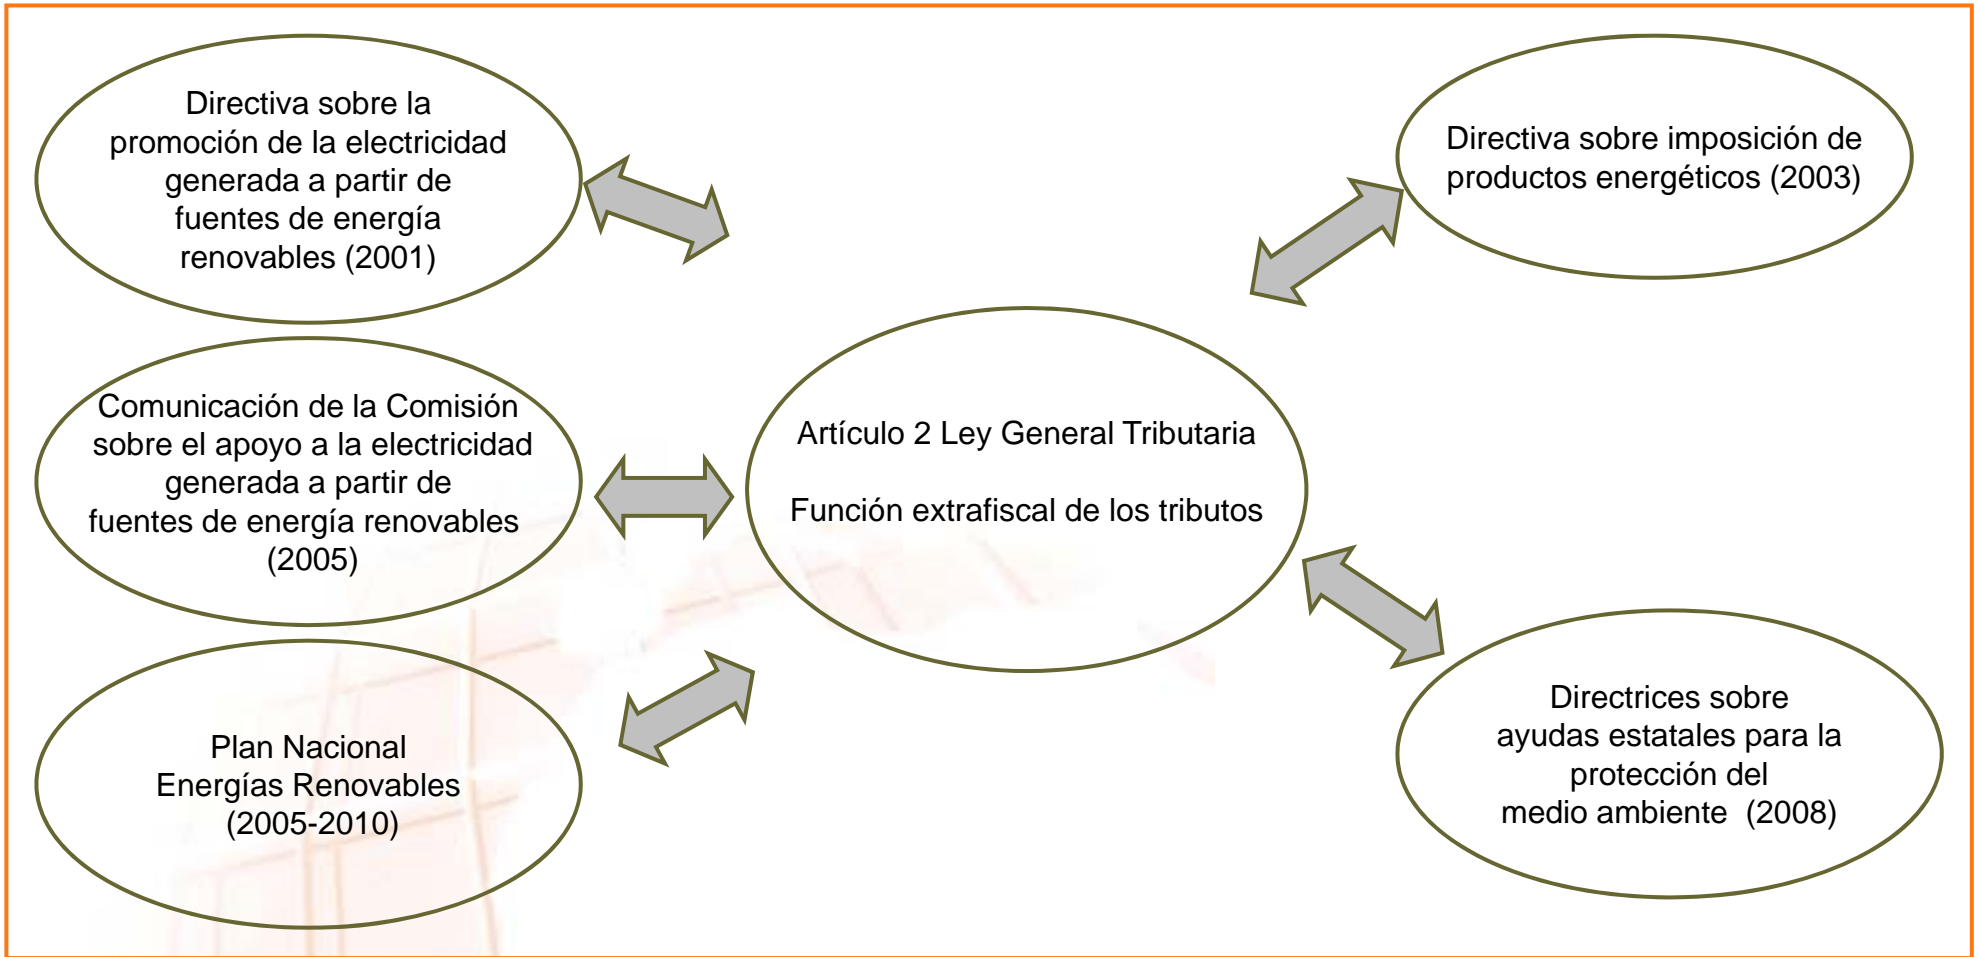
Directiva sobre la promoción de la electricidad generada a partir de fuentes de energía renovables (2001)

Comunicación de la Comisión sobre el apoyo a la electricidad generada a partir de fuentes de energía renovables (2005)

Plan Nacional Energías Renovables (2005-2010)

Artículo 2 Ley General Tributaria

Función extrafiscal de los tributos

Directiva sobre imposición de productos energéticos (2003)

Directrices sobre ayudas estatales para la protección del medio ambiente (2008)